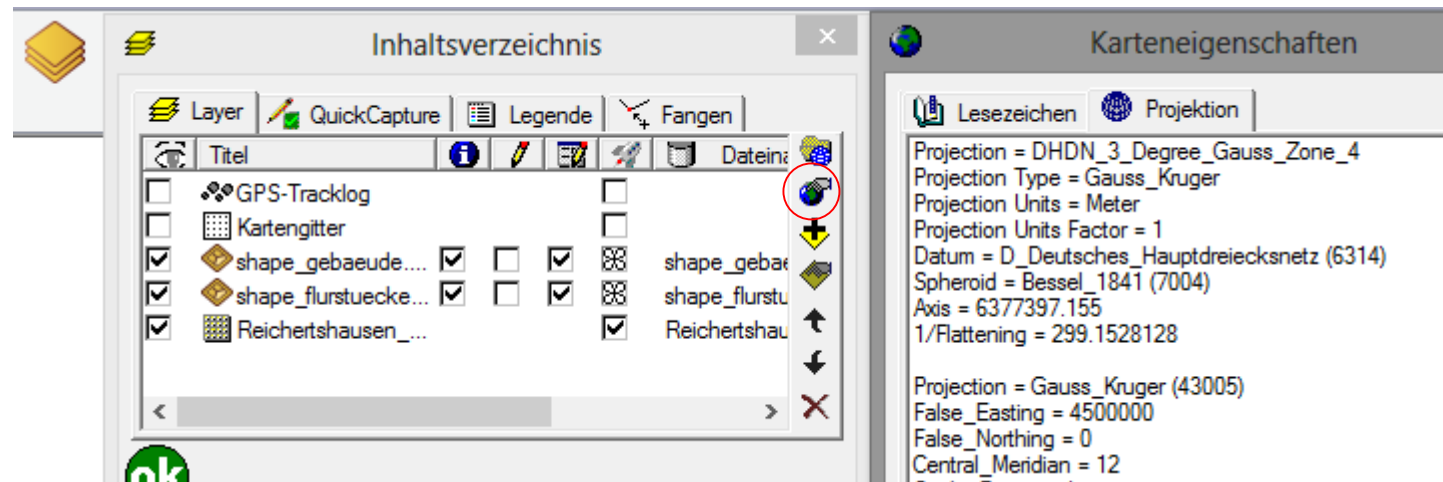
Inhaltsverzeichnis

Layer | QuickCapture | Legende | Fangen

| | Titel | | | | | | Dateina |
|---|---|---|---|---|---|---|---|
| ☐ | GPS-Tracklog | | | | ☐ | | |
| ☐ | Kartengitter | | | | ☐ | | |
| ☑ | shape_gebaeude.... | ☑ | ☐ | ☑ | | | shape_gebae |
| ☑ | shape_flurstuecke... | ☑ | ☐ | ☑ | | | shape_flurstu |
| ☑ | Reichertshausen_... | | | | ☑ | | Reichertshau |

ok

Karteneigenschaften

Lesezeichen | Projektion

Projection = DHDN_3_Degree_Gauss_Zone_4
Projection Type = Gauss_Kruger
Projection Units = Meter
Projection Units Factor = 1
Datum = D_Deutsches_Hauptdreiecksnetz (6314)
Spheroid = Bessel_1841 (7004)
Axis = 6377397.155
1/Flattening = 299.1528128

Projection = Gauss_Kruger (43005)
False_Easting = 4500000
False_Northing = 0
Central_Meridian = 12
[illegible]